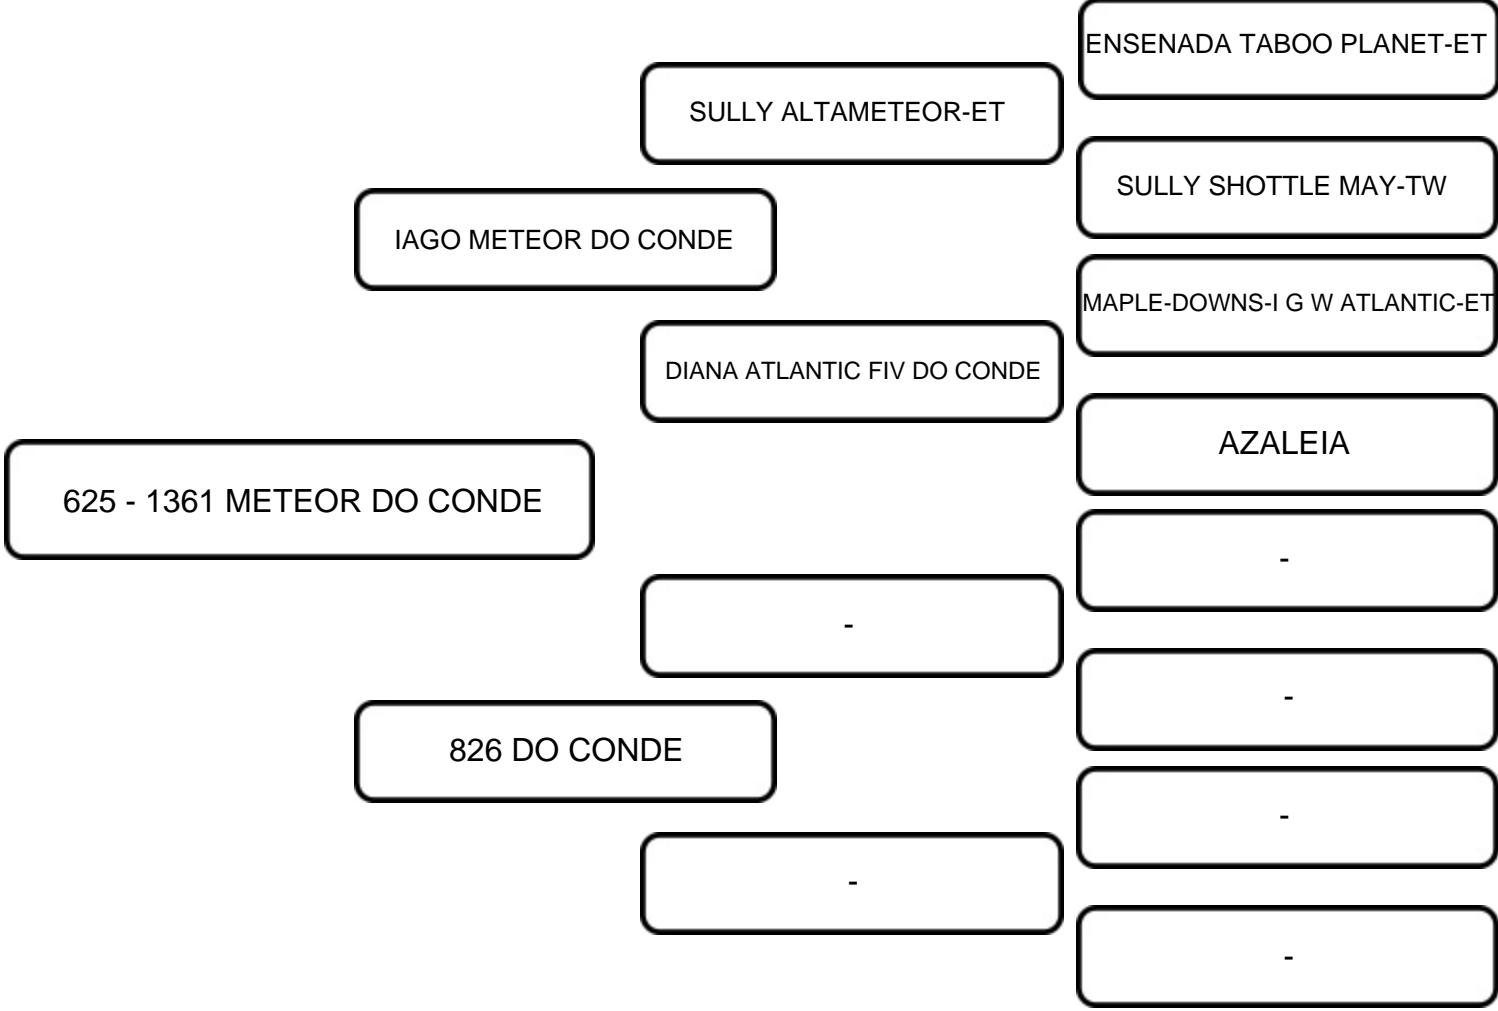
ENSENADA TABOO PLANET-ET

SULLY ALTAMETEOR-ET

SULLY SHOTTLE MAY-TW

IAGO METEOR DO CONDE

MAPLE-DOWNS-I G W ATLANTIC-ET

DIANA ATLANTIC FIV DO CONDE

AZALEIA

625 - 1361 METEOR DO CONDE

-

-

-

826 DO CONDE

-

-

-